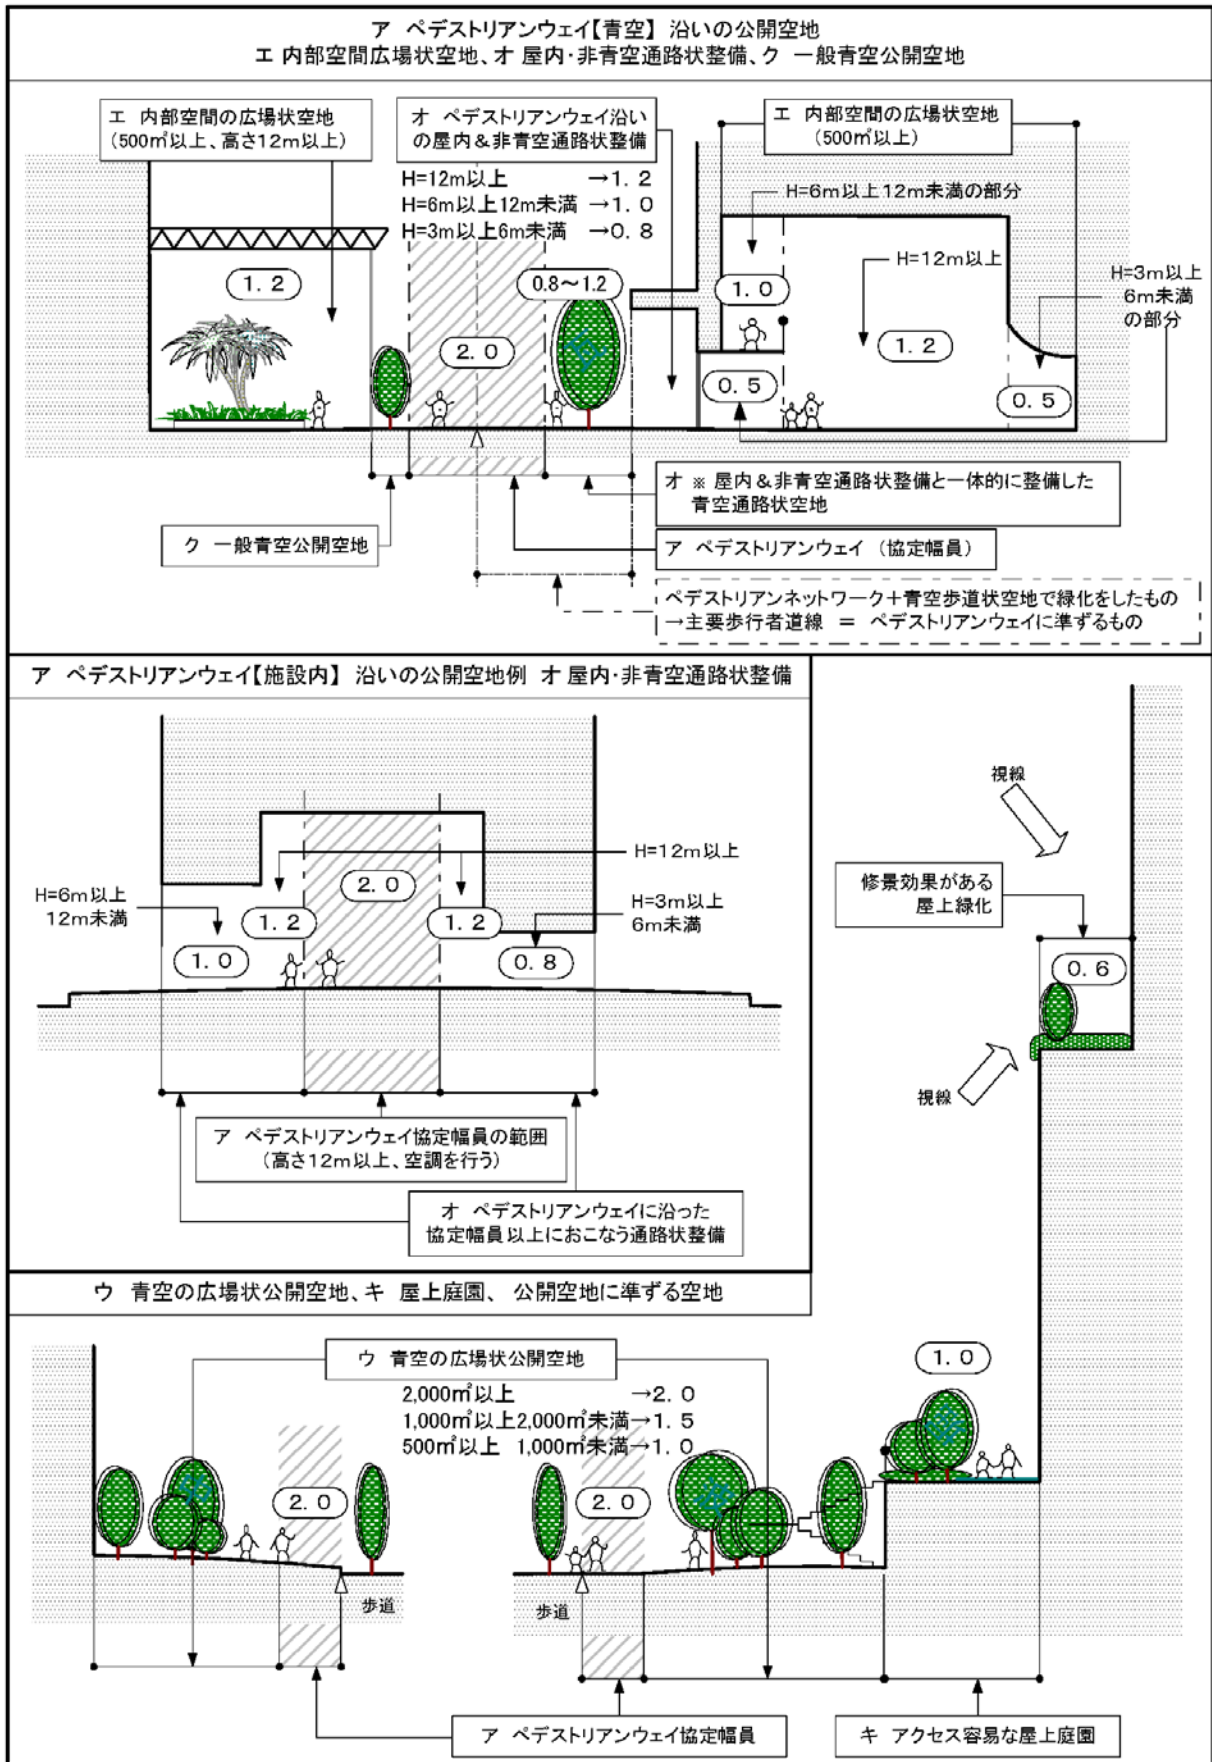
ア ペデストリアンウェイ【青空】沿いの公開空地
エ 内部空間広場状空地、オ 屋内・非青空通路状整備、ク 一般青空公開空地

エ 内部空間の広場状空地
（500㎡以上、高さ12m以上）

オ ペデストリアンウェイ沿いの屋内＆非青空通路状整備
H=12m以上 →1.2
H=6m以上12m未満 →1.0
H=3m以上6m未満 →0.8

エ 内部空間の広場状空地
（500㎡以上）

H=6m以上12m未満の部分

H=12m以上

H=3m以上
6m未満
の部分

1.2

0.8〜1.2

2.0

1.0

1.2

0.5

0.5

オ ※ 屋内＆非青空通路状整備と一体的に整備した青空通路状空地

ク 一般青空公開空地

ア ペデストリアンウェイ（協定幅員）

ペデストリアンネットワーク＋青空歩道状空地で緑化をしたもの
→主要歩行者道線 ＝ ペデストリアンウェイに準ずるもの

ア ペデストリアンウェイ【施設内】沿いの公開空地例 オ 屋内・非青空通路状整備

H=12m以上

2.0

H=6m以上
12m未満

1.2

1.2

H=3m以上
6m未満

1.0

0.8

ア ペデストリアンウェイ協定幅員の範囲
（高さ12m以上、空調を行う）

オ ペデストリアンウェイに沿った
協定幅員以上におこなう通路状整備

視線

修景効果がある
屋上緑化

0.6

視線

ウ 青空の広場状公開空地、キ 屋上庭園、 公開空地に準ずる空地

ウ 青空の広場状公開空地
2,000㎡以上 →2.0
1,000㎡以上2,000㎡未満→1.5
500㎡以上 1,000㎡未満→1.0

1.0

2.0

2.0

歩道

歩道

ア ペデストリアンウェイ協定幅員

キ アクセス容易な屋上庭園